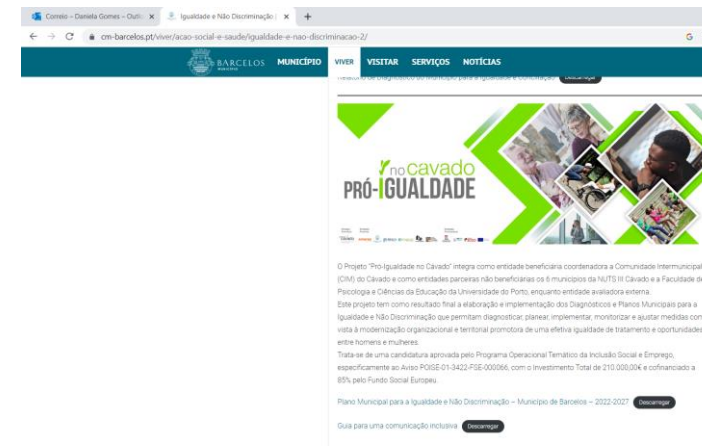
Correio – Daniela Gomes – Outl ×
Igualdade e Não Discriminação | ×
+
cm-barcelos.pt/viver/acao-social-e-saude/igualdade-e-nao-discriminacao-2/

BARCELOS MUNICÍPIO VIVER VISITAR SERVIÇOS NOTÍCIAS

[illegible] Descarregar

no cavado
PRÓ-IGUALDADE

O Projeto "Pró-Igualdade no Cávado" integra como entidade beneficiária coordenadora a Comunidade Intermunicipal (CIM) do Cávado e como entidades parceiras não beneficiárias os 6 municípios da NUTS III Cávado e a Faculdade de Psicologia e Ciências da Educação da Universidade do Porto, enquanto entidade avaliadora externa.
Este projeto tem como resultado final a elaboração e implementação dos Diagnósticos e Planos Municipais para a Igualdade e Não Discriminação que permitam diagnosticar, planear, implementar, monitorizar e ajustar medidas com vista à modernização organizacional e territorial promotora de uma efetiva igualdade de tratamento e oportunidades entre homens e mulheres.
Trata-se de uma candidatura aprovada pelo Programa Operacional Temático da Inclusão Social e Emprego, especificamente ao Aviso POISE-01-3422-FSE-000066, com o investimento Total de 210.000,00€ e cofinanciado a 85% pelo Fundo Social Europeu.

Plano Municipal para a Igualdade e Não Discriminação – Município de Barcelos – 2022-2027 Descarregar

Guia para uma comunicação inclusiva Descarregar